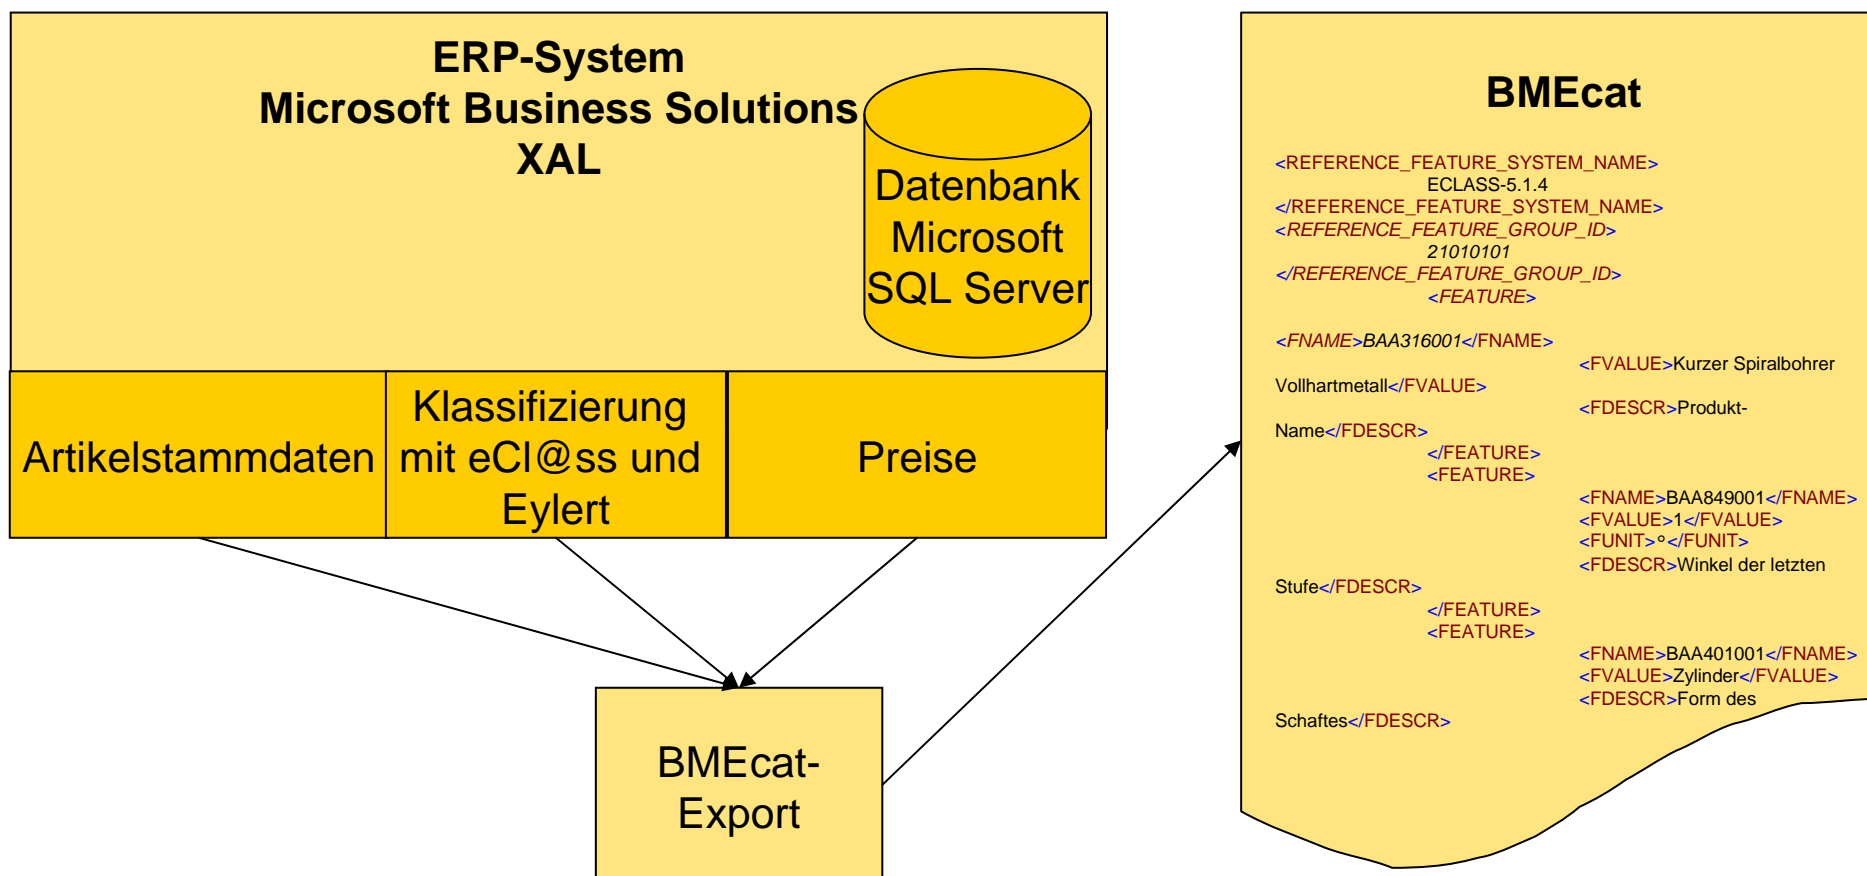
ERP-System
Microsoft Business Solutions
XAL

Datenbank
Microsoft
SQL Server

Artikelstammdaten

Klassifizierung mit eCl@ss und Eylert

Preise

BMEcat-Export

BMEcat

<REFERENCE_FEATURE_SYSTEM_NAME>
ECLASS-5.1.4
</REFERENCE_FEATURE_SYSTEM_NAME>
<REFERENCE_FEATURE_GROUP_ID>
21010101
</REFERENCE_FEATURE_GROUP_ID>
<FEATURE>

<FNAME>BAA316001</FNAME>
<FVALUE>Kurzer Spiralbohrer Vollhartmetall</FVALUE>
<FDESCR>Produkt-Name</FDESCR>
</FEATURE>
<FEATURE>
<FNAME>BAA849001</FNAME>
<FVALUE>1</FVALUE>
<FUNIT>°</FUNIT>
<FDESCR>Winkel der letzten Stufe</FDESCR>
</FEATURE>
<FEATURE>
<FNAME>BAA401001</FNAME>
<FVALUE>Zylinder</FVALUE>
<FDESCR>Form des Schaftes</FDESCR>